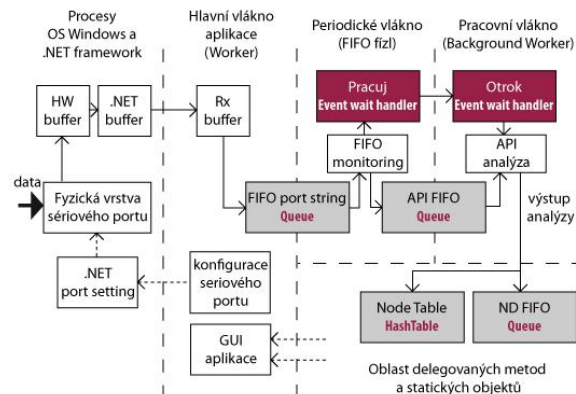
Procesy
OS Windows a
.NET framework

Hlavní vlákno
aplikace
(Worker)

Periodické vlákno
(FIFO fízl)

Pracovní vlákno
(Background Worker)

HW
buffer

.NET
buffer

Rx
buffer

Pracuj
Event wait handler

Otrok
Event wait handler

FIFO
monitoring

API
analýza

data

Fyzická vrstva
sériového portu

FIFO port string
Queue

API FIFO
Queue

výstup
analýzy

.NET
port setting

konfigurace
seriového
portu

Node Table
HashTable

ND FIFO
Queue

GUI
aplikace

Oblast delegovaných metod
a statických objektů